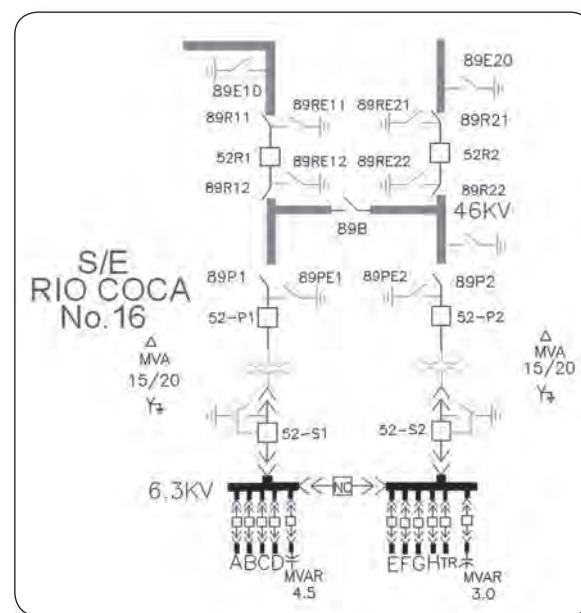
89E1D
89E20
89R11
89RE11
89RE21
89R21
52R1
52R2
89R12
89RE12
89RE22
89R22
46KV
89B
S/E
RIO COCA
No.16
89P1
89PE1
89PE2
89P2
52-P1
52-P2
Δ
MVA
15/20
Y
Δ
MVA
15/20
Y
52-S1
52-S2
6.3KV
NC
ABCD
MVAR
4.5
EFGH
TR
MVAR
3.0